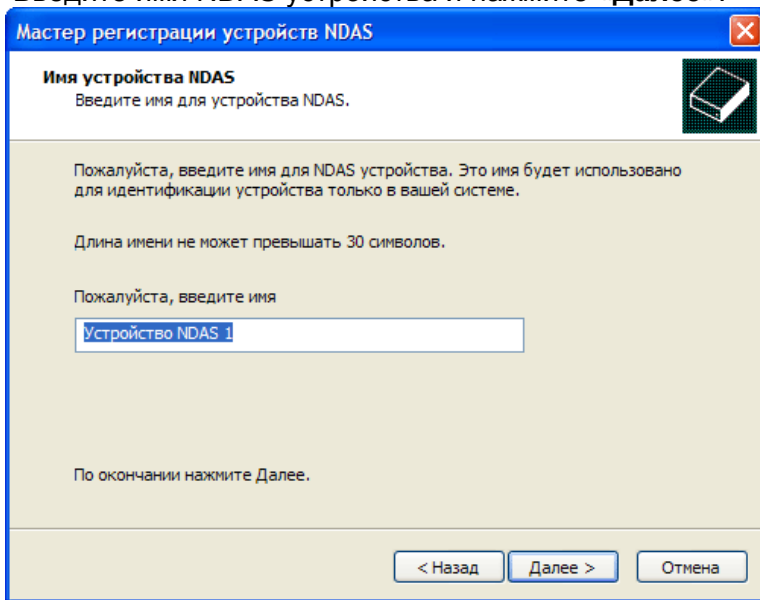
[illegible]

Мастер регистрации устройств NDAS

Имя устройства NDAS
Введите имя для устройства NDAS.

Пожалуйста, введите имя для NDAS устройства. Это имя будет использовано для идентификации устройства только в вашей системе.

Длина имени не может превышать 30 символов.

Пожалуйста, введите имя

Устройство NDAS 1

По окончании нажмите Далее.

< Назад | Далее > | Отмена